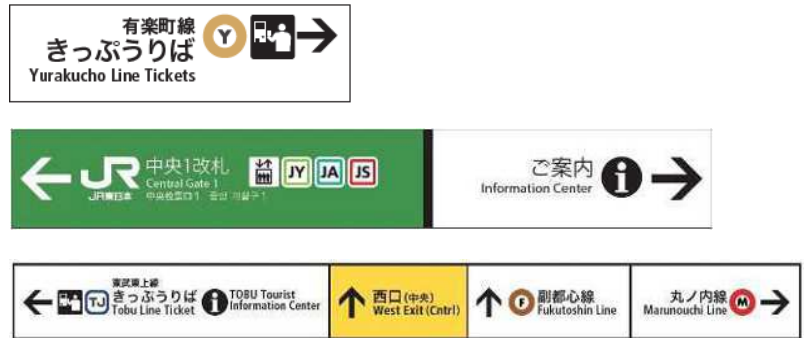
有楽町線
きっぷうりば
Y
Yurakucho Line Tickets

JR
JR東日本
中央1改札
Central Gate 1
中央改札口1 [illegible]
JY JA JS

ご案内
Information Center

東武東上線
きっぷうりば
TJ
Tobu Line Ticket
TOBU Tourist Information Center

西口(中央)
West Exit (Cntrl)

F
副都心線
Fukutoshin Line

丸ノ内線
Marunouchi Line
M